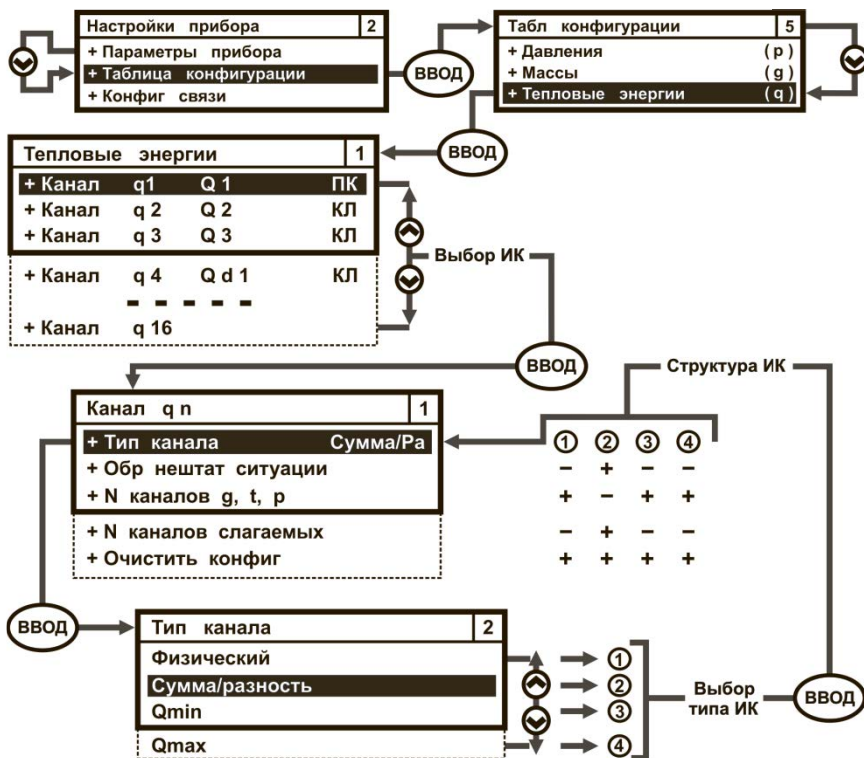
Настройки прибора 2
+ Параметры прибора
+ Таблица конфигурации
+ Конфиг связи

ВВОД

Табл конфигурации 5
+ Давления (p)
+ Массы (g)
+ Тепловые энергии (q)

ВВОД

Тепловые энергии 1
+ Канал q1 Q 1 ПК
+ Канал q 2 Q 2 КЛ
+ Канал q 3 Q 3 КЛ
+ Канал q 4 Q d 1 КЛ
- - - - - -
+ Канал q 16

Выбор ИК

ВВОД

Структура ИК

Канал q n 1
+ Тип канала Сумма/Ра
+ Обр нештат ситуации
+ N каналов g, t, p
+ N каналов слагаемых
+ Очистить конфиг

| ① | ② | ③ | ④ |
|---|---|---|---|
| – | + | – | – |
| + | – | + | + |
| – | + | – | – |
| + | + | + | + |

ВВОД

Тип канала 2
Физический
Сумма/разность
Qmin
Qmax

① ② ③ ④

Выбор типа ИК

ВВОД